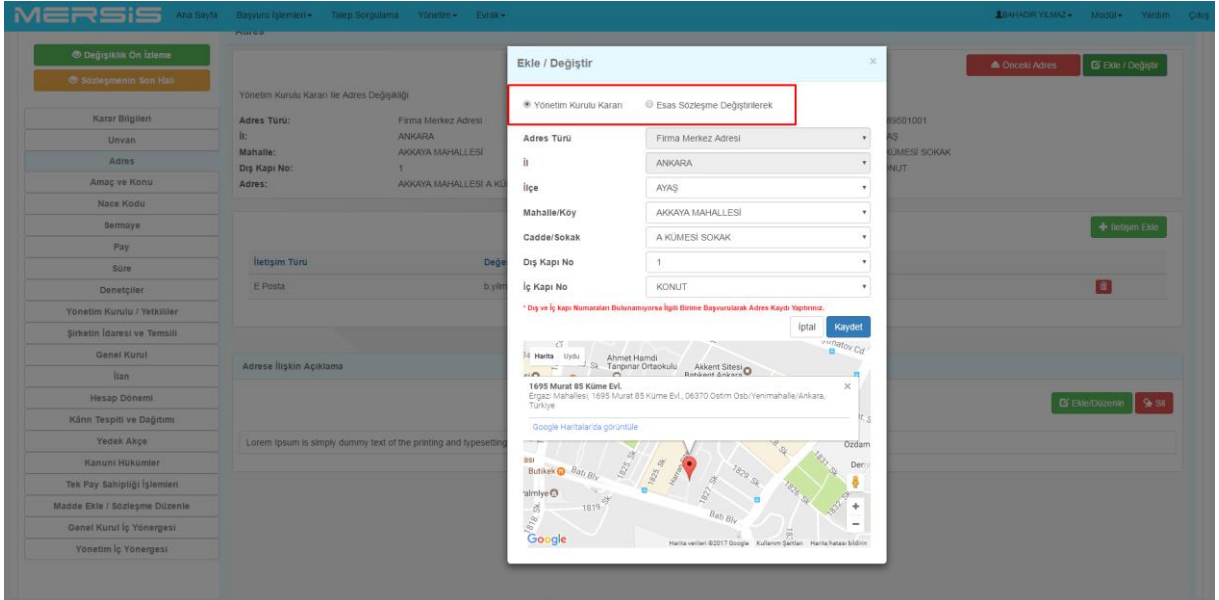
MERSIS Ana Sayfa Başvuru İşlemleri ▾ Talep Sorgulama Yönetim ▾ Evrak ▾ BAHADIR YILMAZ ▾ Modül ▾ Yardım Çıkış

Değişiklik Ön İzleme
Sözleşmenin Son Hali

Karar Bilgileri
Unvan
Adres
Amaç ve Konu
Nace Kodu
Sermaye
Pay
Süre
Denetçiler
Yönetim Kurulu / Yetkililer
Şirketin İdaresi ve Temsili
Genel Kurul
İlan
Hesap Dönemi
Kârın Tespiti ve Dağıtımı
Yedek Akçe
Kanuni Hükümler
Tek Pay Sahipliği İşlemleri
Madde Ekle / Sözleşme Düzenle
Genel Kurul İç Yönergesi
Yönetim İç Yönergesi

Önceki Adres
Ekle / Değiştir

Yönetim Kurulu Kararı İle Adres Değişikliği

Adres Türü: Firma Merkez Adresi
İl: ANKARA
Mahalle: AKKAYA MAHALLESİ
Dış Kapı No: 1
Adres: AKKAYA MAHALLESİ A KÜ

89501001
AŞ
KÜMESİ SOKAK
NUT

İletişim Ekle

İletişim Türü
Değe
E Posta
b.yılm

Adrese İlişkin Açıklama
Ekle/Düzenle
Sil

Lorem Ipsum is simply dummy text of the printing and typesetting

Ekle / Değiştir
×
Yönetim Kurulu Kararı
Esas Sözleşme Değiştirilerek

| Adres Türü | Firma Merkez Adresi |
|---|---|
| İl | ANKARA |
| İlçe | AYAŞ |
| Mahalle/Köy | AKKAYA MAHALLESİ |
| Cadde/Sokak | A KÜMESİ SOKAK |
| Dış Kapı No | 1 |
| İç Kapı No | KONUT |

* Dış ve İç kapı Numaraları Bulunamıyorsa İlgili Birime Başvurularak Adres Kaydı Yaptırınız.

İptal
Kaydet

Harita Uydu
Ahmet Hamdi Tanpınar Ortaokulu
Akkent Sitesi
1695 Murat 85 Küme Evl.
Ergazi Mahallesi, 1695 Murat 85 Küme Evl., 06370 Ostim Osb/Yenimahalle/Ankara, Türkiye
Google Haritalar'da görüntüle
Ozdam
Butikek
Batı Blv
Palmiye
1819
Batı Blv
Google
Harita verileri ©2017 Google Kullanım Şartları Harita hatası bildirin